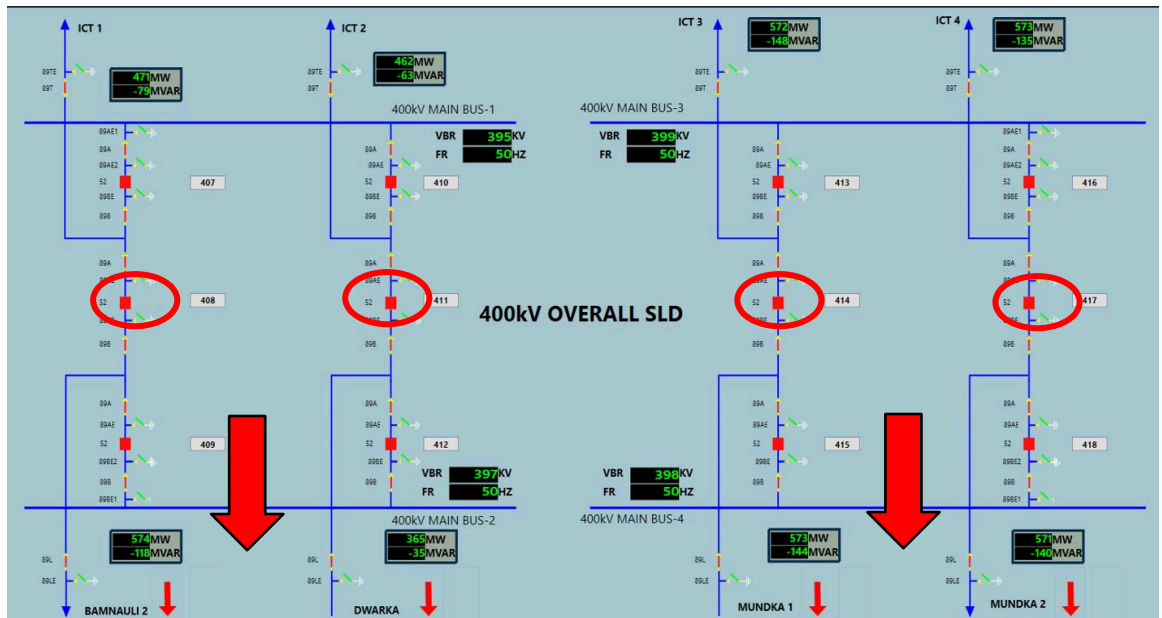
ICT 1
89TE
89T
471 MW
-79 MVAR

ICT 2
89TE
89T
462 MW
-63 MVAR

ICT 3
572 MW
-148 MVAR
89TE
89T

ICT 4
573 MW
-135 MVAR
89TE
89T

400kV MAIN BUS-1
400kV MAIN BUS-3

VBR 395 KV
FR 50 HZ

VBR 399 KV
FR 50 HZ

89AE1
89A
89AE2
52
89BE
89B
407

89A
89AE
52
89BE
89B
410

89A
89AE
52
89BE
89B
413

89AE1
89A
89AE2
52
89BE
89B
416

89A
52
89B
408

89A
89AE
52
89B
411

400kV OVERALL SLD

89A
89AE
52
89B
414

89A
89AE
52
89B
417

89A
89AE
52
89BE2
89B
89BE1
409

89A
89AE
52
89BE
89B
412

VBR 397 KV
FR 50 HZ

VBR 398 KV
FR 50 HZ

89A
89AE
52
89BE
89B
415

89A
89AE
52
89BE2
89B
89BE1
418

400kV MAIN BUS-2
400kV MAIN BUS-4

574 MW
-118 MVAR
89L
89LE
BAMNAULI 2

365 MW
-35 MVAR
89L
89LE
DWARKA

573 MW
-144 MVAR
89L
89LE
MUNDKA 1

571 MW
-140 MVAR
89L
89LE
MUNDKA 2